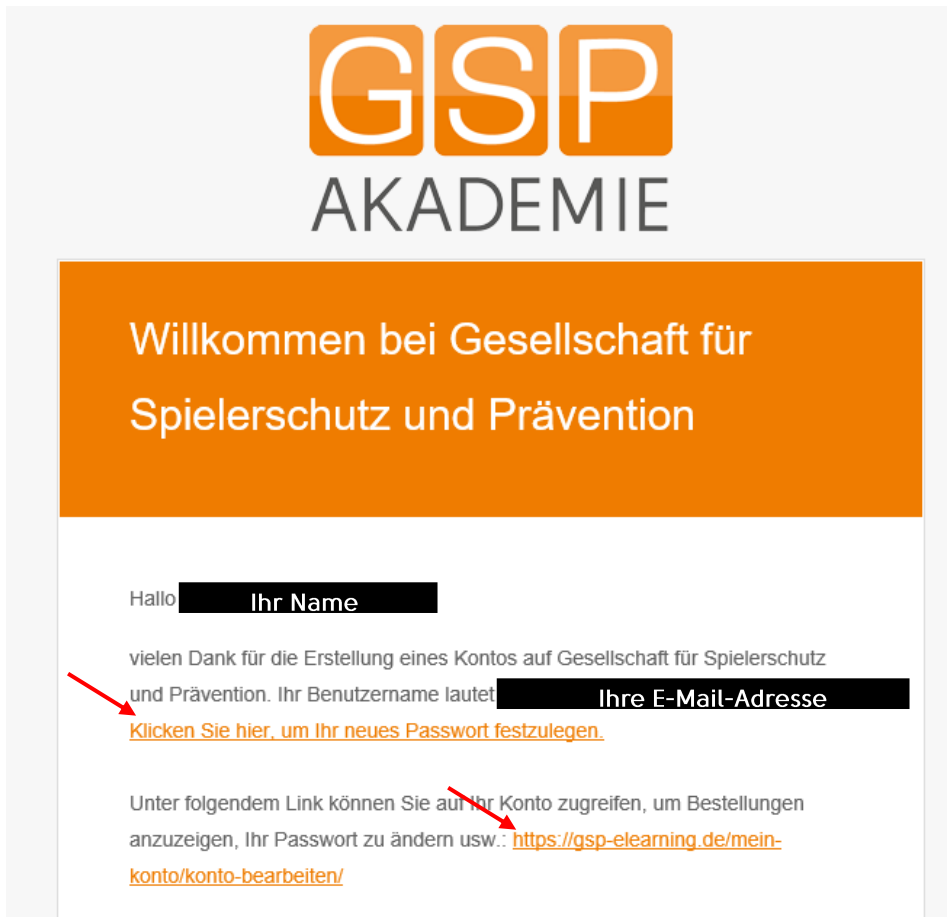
GSP
AKADEMIE

Willkommen bei Gesellschaft für Spielerschutz und Prävention

Hallo Ihr Name

vielen Dank für die Erstellung eines Kontos auf Gesellschaft für Spielerschutz und Prävention. Ihr Benutzername lautet Ihre E-Mail-Adresse
Klicken Sie hier, um Ihr neues Passwort festzulegen.

Unter folgendem Link können Sie auf Ihr Konto zugreifen, um Bestellungen anzuzeigen, Ihr Passwort zu ändern usw.: https://gsp-elearning.de/mein-konto/konto-bearbeiten/